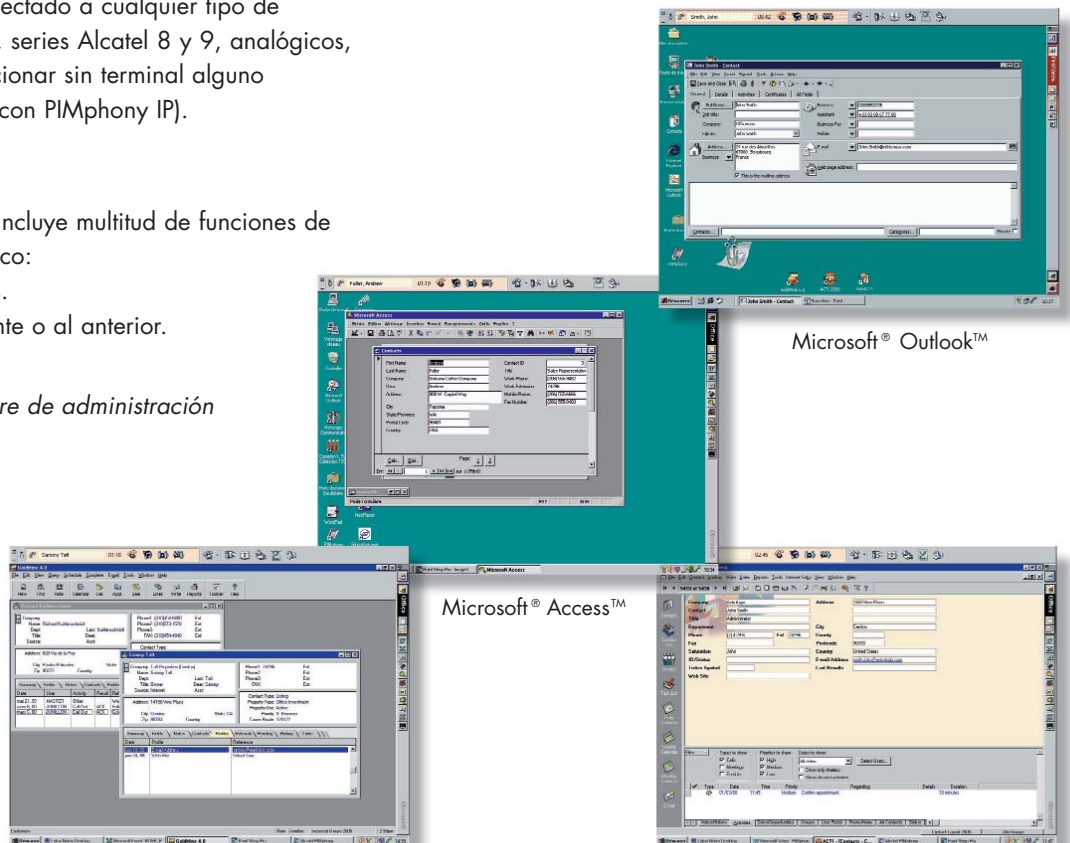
ectado a cualquier tipo de
series Alcatel 8 y 9, analógicos,
ionar sin terminal alguno
con PIMphony IP).

ncluye multitud de funciones de
co:
.
nte o al anterior.

re de administración

Microsoft® Outlook™

Microsoft® Access™